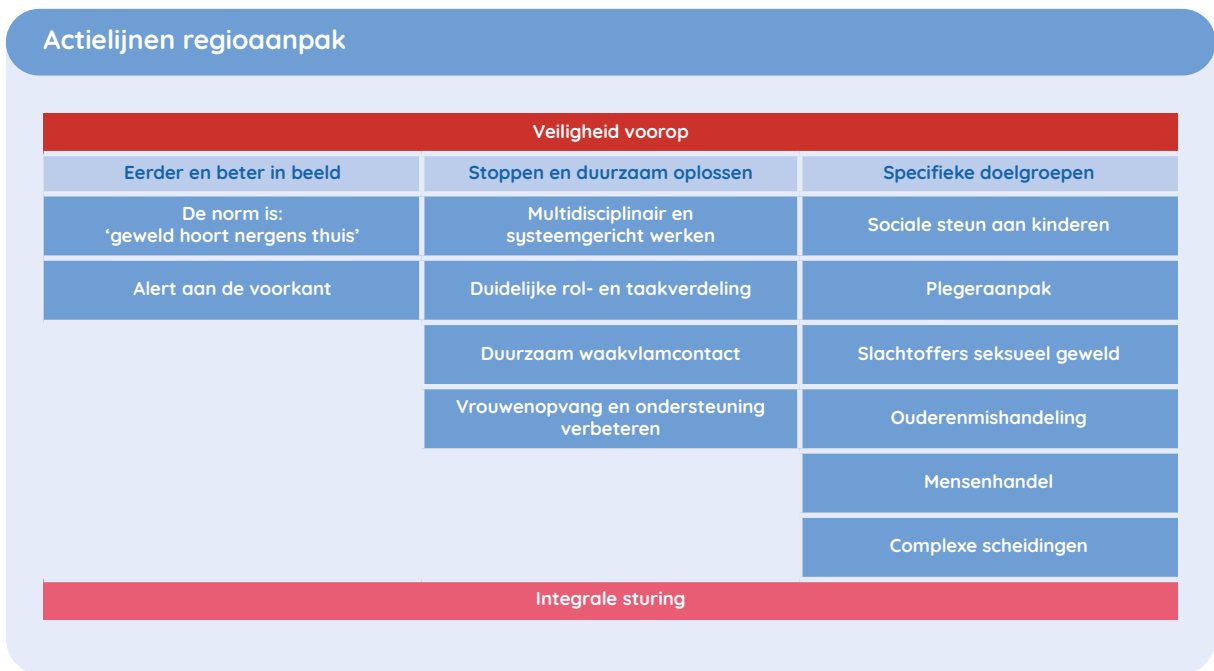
Actielijnen regioaanpak

Veiligheid voorop

| Eerder en beter in beeld | Stoppen en duurzaam oplossen | Specifieke doelgroepen |
|---|---|---|
| De norm is: ‘geweld hoort nergens thuis’ | Multidisciplinair en systeemgericht werken | Sociale steun aan kinderen |
| Alert aan de voorkant | Duidelijke rol- en taakverdeling | Plegeraanpak |
| | Duurzaam waakvlamcontact | Slachtoffers seksueel geweld |
| | Vrouwenopvang en ondersteuning verbeteren | Ouderenmishandeling |
| | | Mensenhandel |
| | | Complexe scheidingen |

Integrale sturing